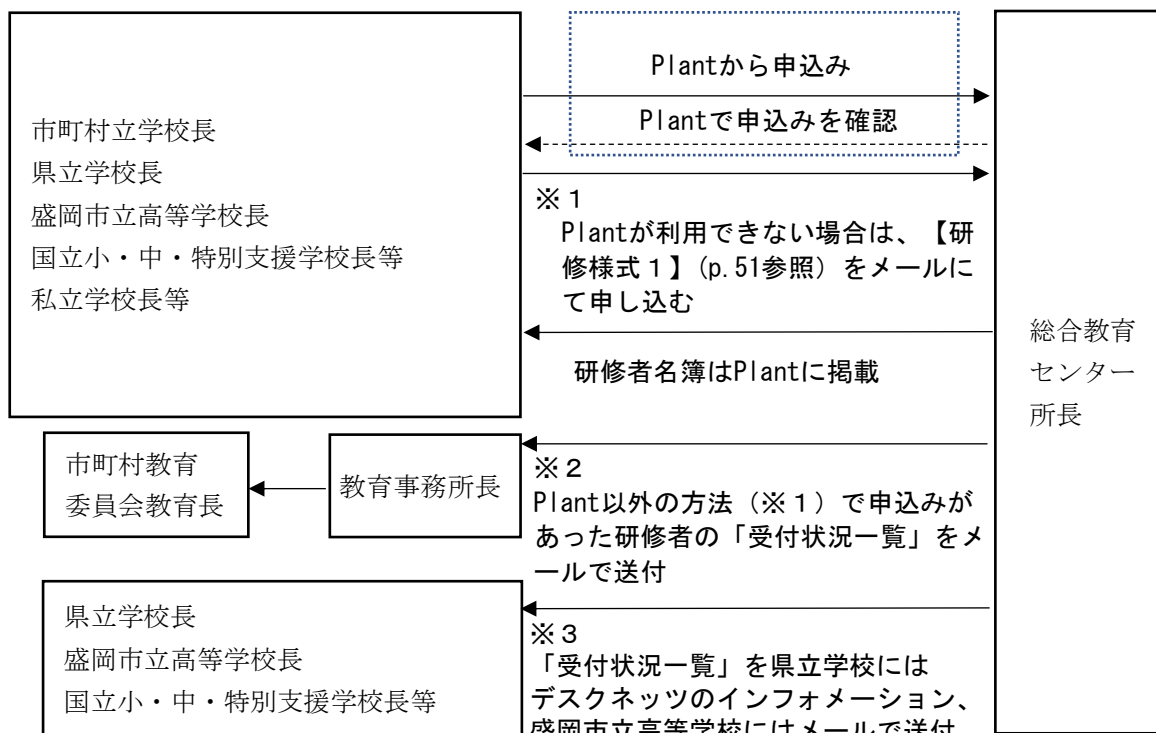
市町村立学校長
県立学校長
盛岡市立高等学校長
国立小・中・特別支援学校長等
私立学校長等

Plantから申込み

Plantで申込みを確認

※１
Plantが利用できない場合は、【研修様式１】(p.51参照）をメールにて申し込む

研修者名簿はPlantに掲載

総合教育センター所長

市町村教育委員会教育長

教育事務所長

※２
Plant以外の方法（※１）で申込みがあった研修者の「受付状況一覧」をメールで送付

県立学校長
盛岡市立高等学校長
国立小・中・特別支援学校長等

※３
「受付状況一覧」を県立学校にはデスクネッツのインフォメーション、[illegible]